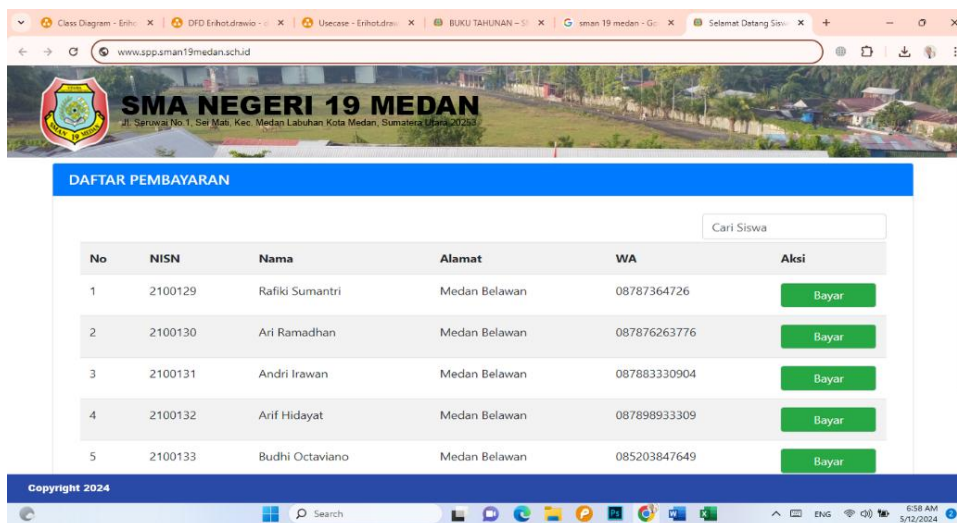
Class Diagram - Erihot | DFD Erihot.drawio | Usecase - Erihot.draw | BUKU TAHUNAN – SI | sman 19 medan - Go | Selamat Datang Sisw

www.spp.sman19medan.sch.id

SMA NEGERI 19 MEDAN
Jl. Seruwai No.1, Sei Mati, Kec. Medan Labuhan Kota Medan, Sumatera Utara 20253

DAFTAR PEMBAYARAN

Cari Siswa

| No | NISN | Nama | Alamat | WA | Aksi |
|---|---|---|---|---|---|
| 1 | 2100129 | Rafiki Sumantri | Medan Belawan | 08787364726 | Bayar |
| 2 | 2100130 | Ari Ramadhan | Medan Belawan | 087876263776 | Bayar |
| 3 | 2100131 | Andri Irawan | Medan Belawan | 087883330904 | Bayar |
| 4 | 2100132 | Arif Hidayat | Medan Belawan | 087898933309 | Bayar |
| 5 | 2100133 | Budhi Octaviano | Medan Belawan | 085203847649 | Bayar |

Copyright 2024

Search

ENG 6:58 AM 5/12/2024